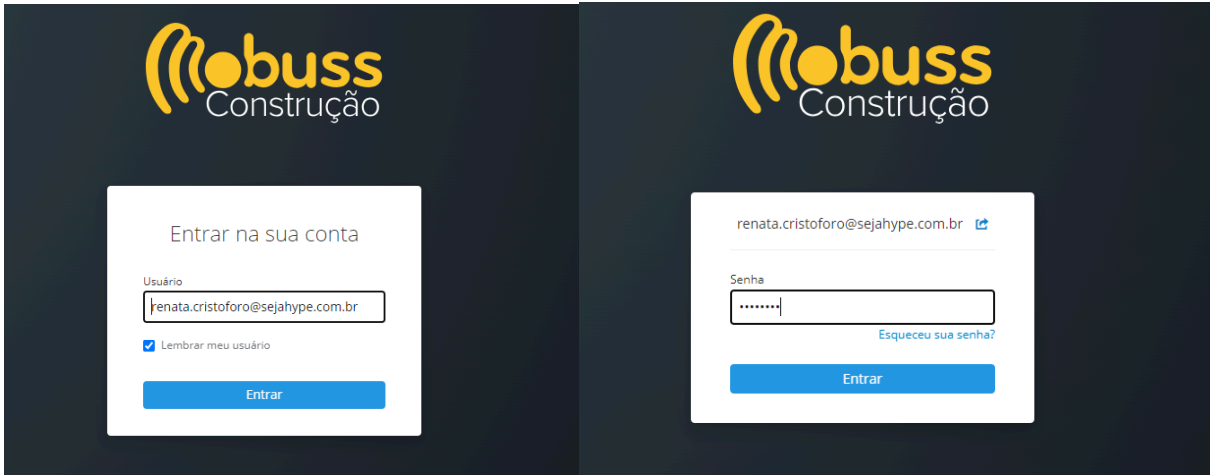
Mobuss Construção

Entrar na sua conta

Usuário

renata.cristoforo@sejahype.com.br

Lembrar meu usuário

Entrar

Mobuss Construção

renata.cristoforo@sejahype.com.br

Senha

••••••••

Esqueceu sua senha?

Entrar